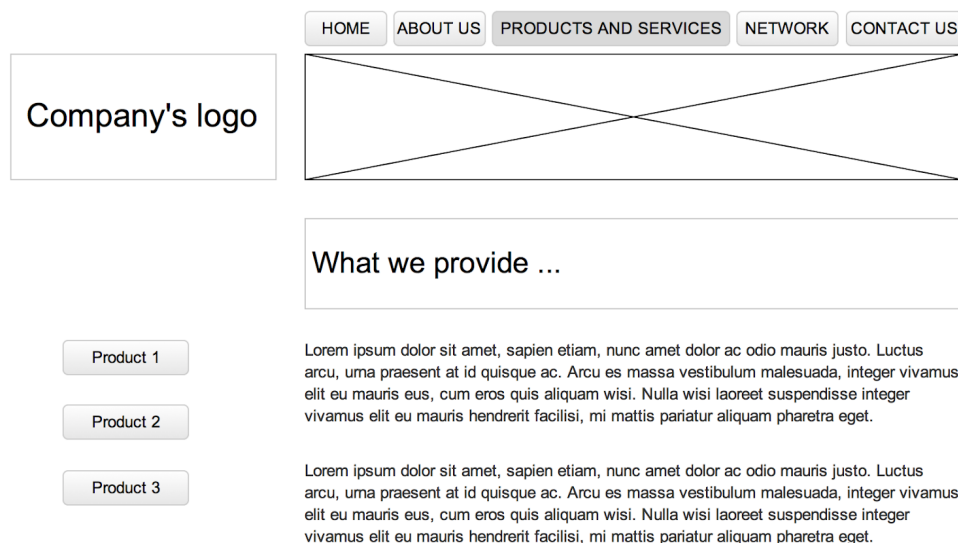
HOME ABOUT US PRODUCTS AND SERVICES NETWORK CONTACT US

Company's logo

What we provide ...

Product 1

Product 2

Product 3

Lorem ipsum dolor sit amet, sapien etiam, nunc amet dolor ac odio mauris justo. Luctus arcu, urna praesent at id quisque ac. Arcu es massa vestibulum malesuada, integer vivamus elit eu mauris eus, cum eros quis aliquam wisi. Nulla wisi laoreet suspendisse integer vivamus elit eu mauris hendrerit facilisi, mi mattis pariatur aliquam pharetra eget.

Lorem ipsum dolor sit amet, sapien etiam, nunc amet dolor ac odio mauris justo. Luctus arcu, urna praesent at id quisque ac. Arcu es massa vestibulum malesuada, integer vivamus elit eu mauris eus, cum eros quis aliquam wisi. Nulla wisi laoreet suspendisse integer vivamus elit eu mauris hendrerit facilisi, mi mattis pariatur aliquam pharetra eget.